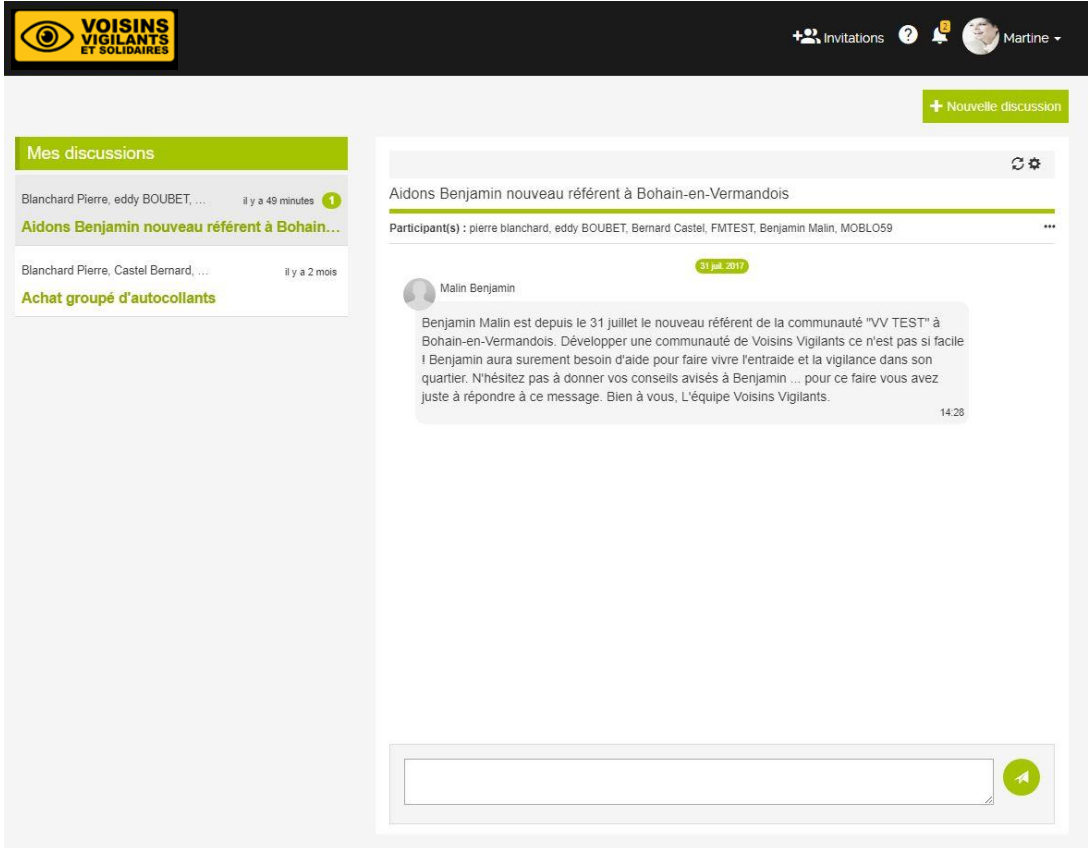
VOISINS VIGILANTS ET SOLIDAIRES

Invitations ? 2 Martine

+ Nouvelle discussion

Mes discussions

Blanchard Pierre, eddy BOUBET, ... il y a 49 minutes 1
Aidons Benjamin nouveau référent à Bohain...

Blanchard Pierre, Castel Bernard, ... il y a 2 mois
Achat groupé d'autocollants

Aidons Benjamin nouveau référent à Bohain-en-Vermandois

Participant(s) : pierre blanchard, eddy BOUBET, Bernard Castel, FMTEST, Benjamin Malin, MOBLO59

31 juil. 2017

Malin Benjamin

Benjamin Malin est depuis le 31 juillet le nouveau référent de la communauté "VV TEST" à Bohain-en-Vermandois. Développer une communauté de Voisins Vigilants ce n'est pas si facile ! Benjamin aura surement besoin d'aide pour faire vivre l'entraide et la vigilance dans son quartier. N'hésitez pas à donner vos conseils avisés à Benjamin ... pour ce faire vous avez juste à répondre à ce message. Bien à vous, L'équipe Voisins Vigilants.

14:28